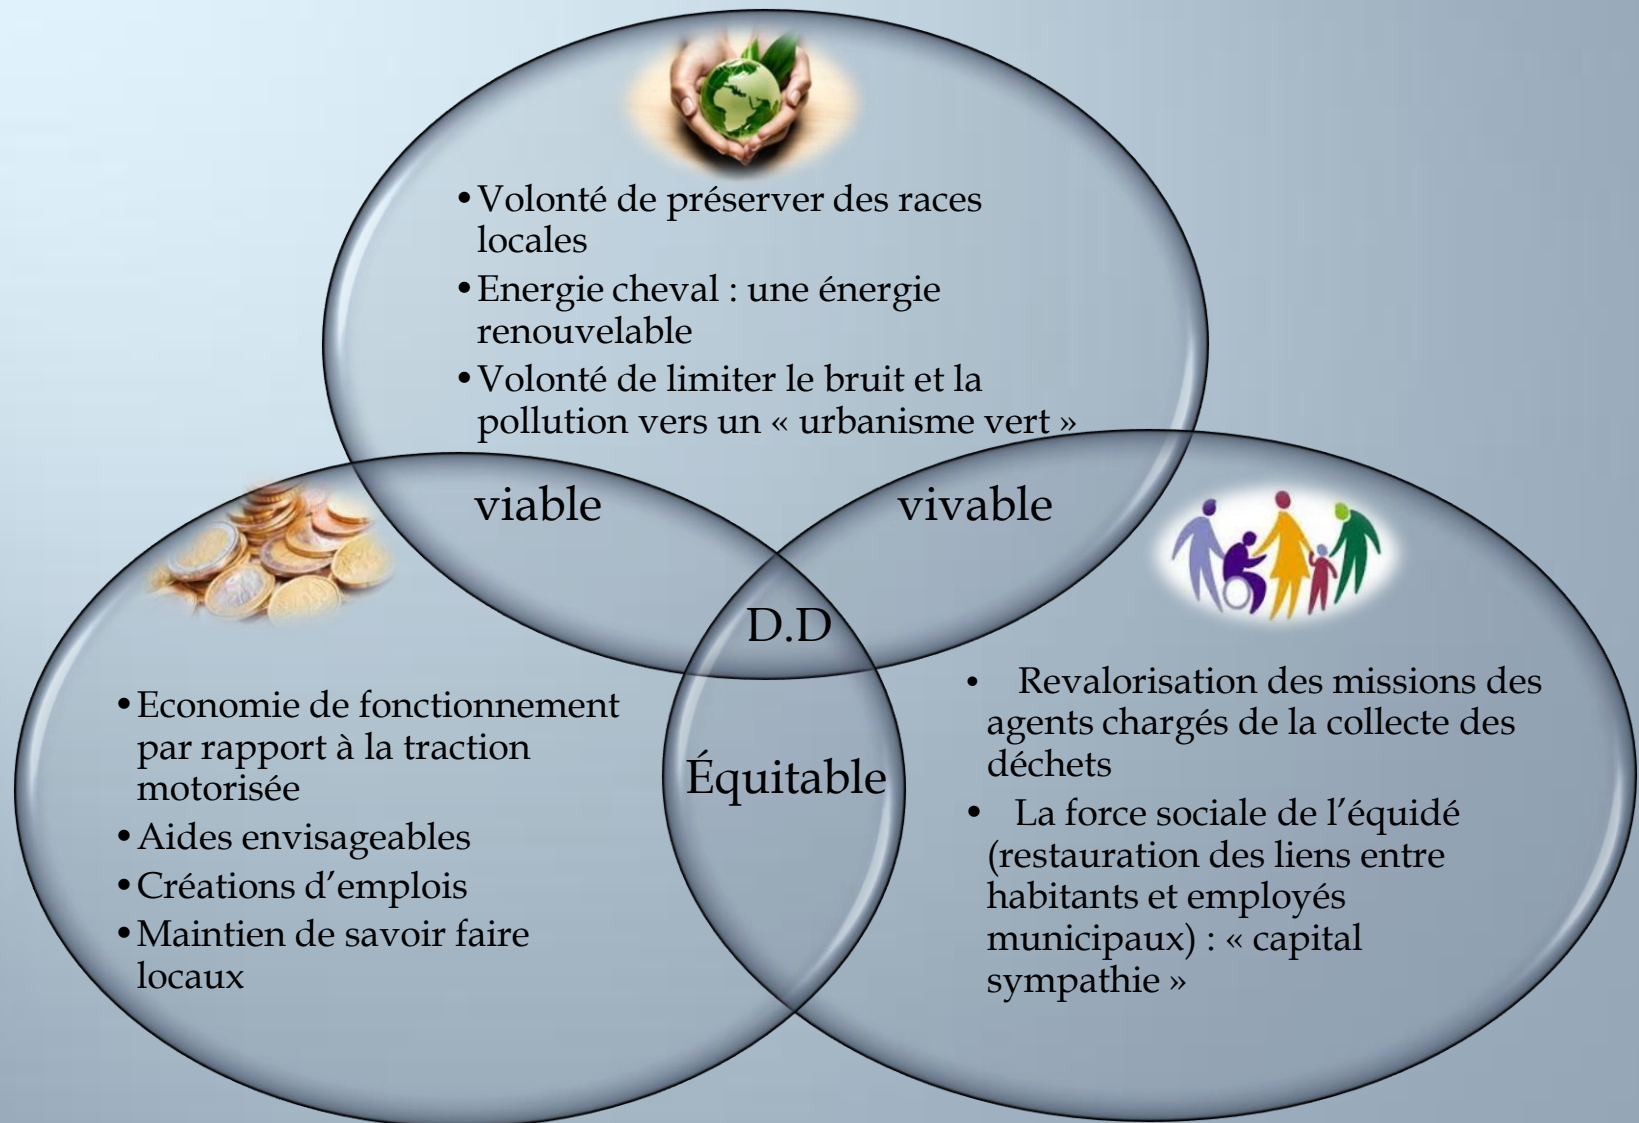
• Volonté de préserver des races locales
• Energie cheval : une énergie renouvelable
• Volonté de limiter le bruit et la pollution vers un « urbanisme vert »

viable

vivable

D.D

Équitable

• Economie de fonctionnement par rapport à la traction motorisée
• Aides envisageables
• Créations d'emplois
• Maintien de savoir faire locaux

• Revalorisation des missions des agents chargés de la collecte des déchets
• La force sociale de l'équidé (restauration des liens entre habitants et employés municipaux) : « capital sympathie »